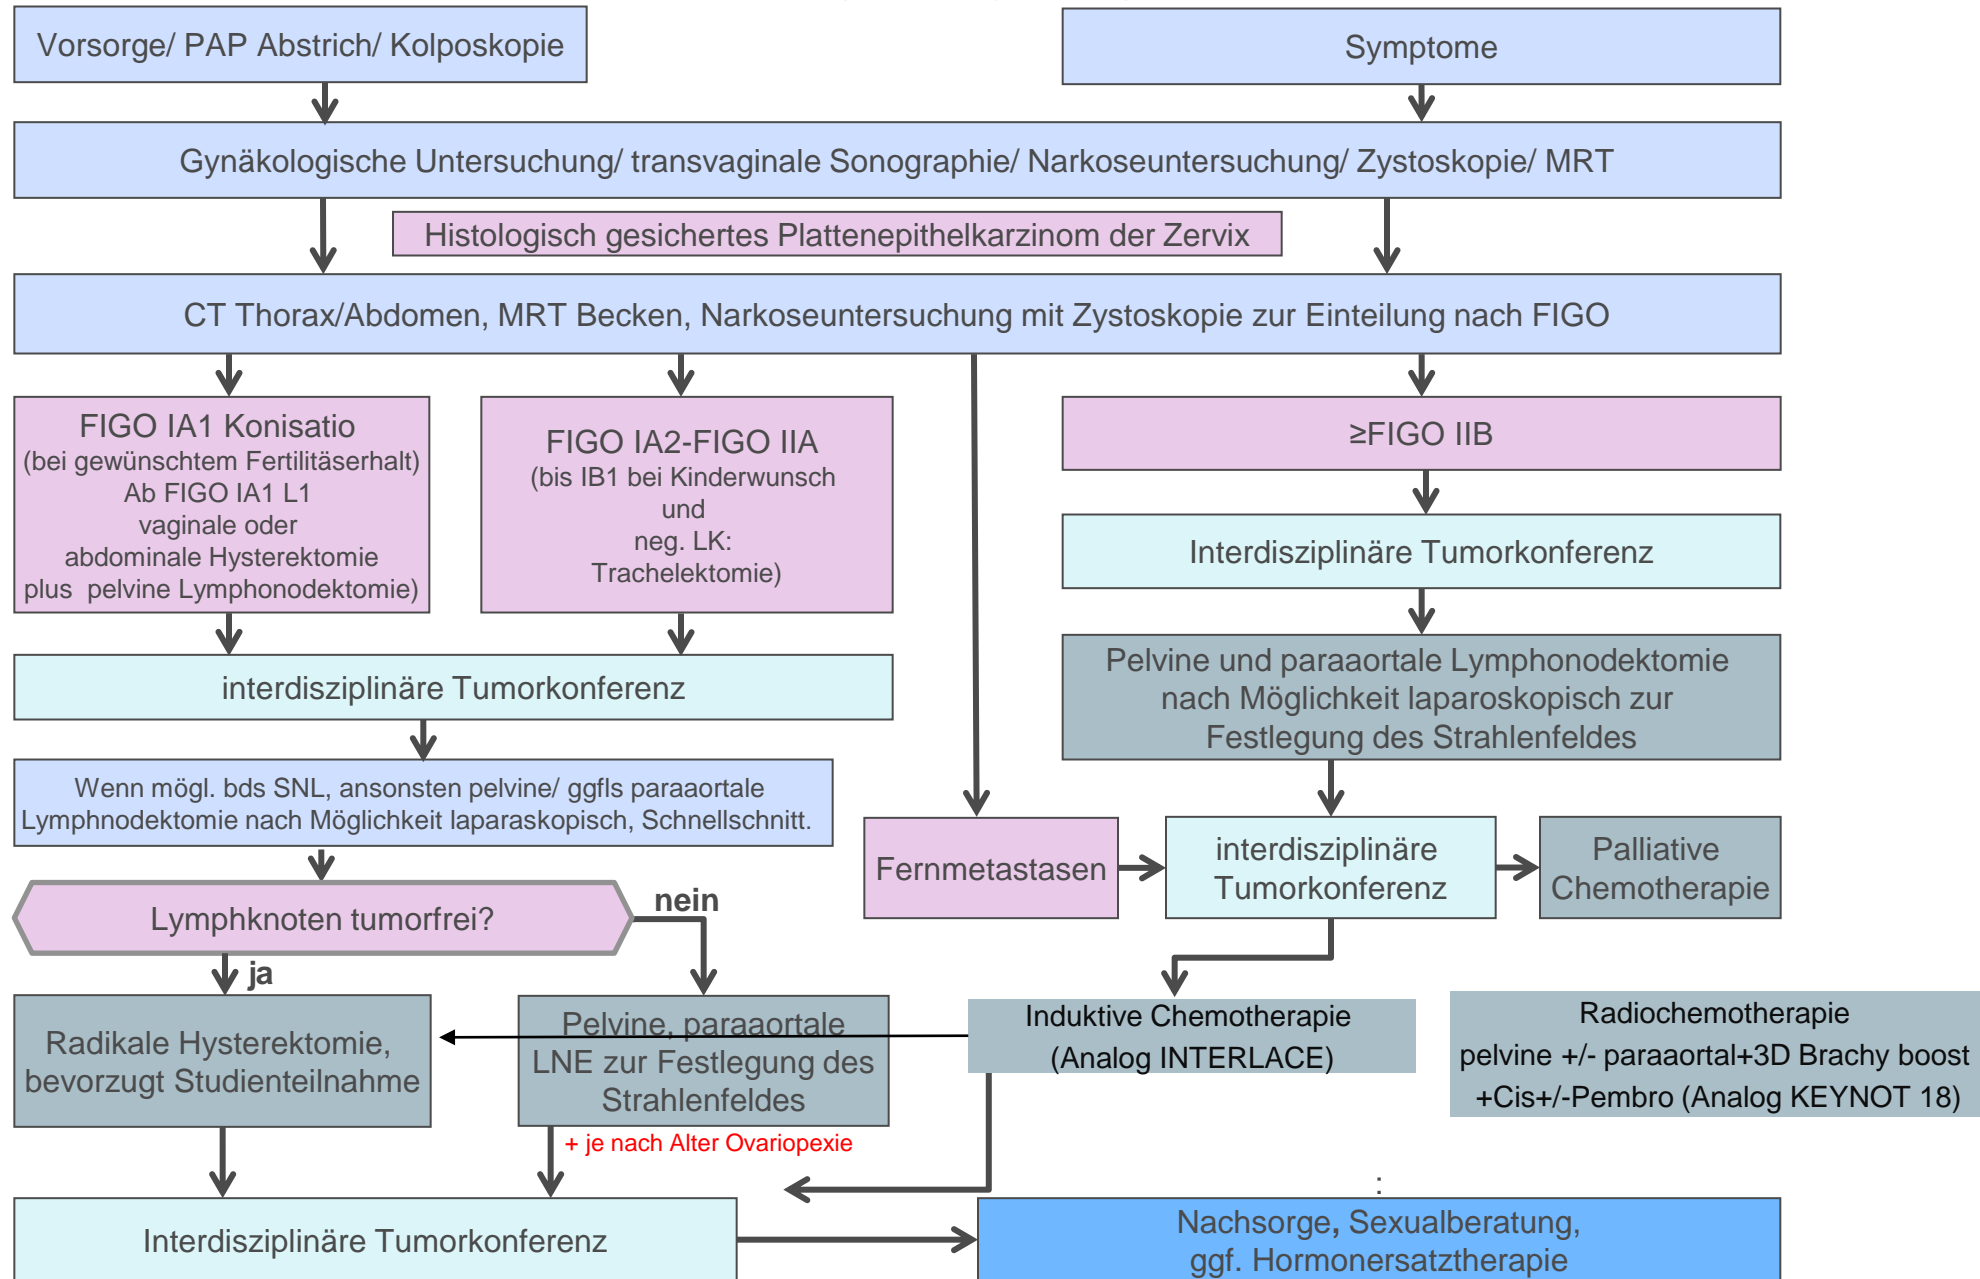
Vorsorge/ PAP Abstrich/ Kolposkopie

Symptome

Gynäkologische Untersuchung/ transvaginale Sonographie/ Narkoseuntersuchung/ Zystoskopie/ MRT

Histologisch gesichertes Plattenepithelkarzinom der Zervix

CT Thorax/Abdomen, MRT Becken, Narkoseuntersuchung mit Zystoskopie zur Einteilung nach FIGO

FIGO IA1 Konisatio
(bei gewünschtem Fertilitätserhalt)
Ab FIGO IA1 L1
vaginale oder
abdominale Hysterektomie
plus pelvine Lymphonodektomie)

FIGO IA2-FIGO IIA
(bis IB1 bei Kinderwunsch
und
neg. LK:
Trachelektomie)

≥FIGO IIB

Interdisziplinäre Tumorkonferenz

Pelvine und paraaortale Lymphonodektomie nach Möglichkeit laparoskopisch zur Festlegung des Strahlenfeldes

interdisziplinäre Tumorkonferenz

Wenn mögl. bds SNL, ansonsten pelvine/ ggfls paraaortale Lymphnodektomie nach Möglichkeit laparaskopisch, Schnellschnitt.

Fernmetastasen

interdisziplinäre Tumorkonferenz

Palliative Chemotherapie

Lymphknoten tumorfrei?

nein

ja

Radikale Hysterektomie, bevorzugt Studienteilnahme

Pelvine, paraaortale LNE zur Festlegung des Strahlenfeldes

Induktive Chemotherapie
(Analog INTERLACE)

Radiochemotherapie
pelvine +/- paraaortal+3D Brachy boost
+Cis+/-Pembro (Analog KEYNOT 18)

+ je nach Alter Ovariopexie

Interdisziplinäre Tumorkonferenz

Nachsorge, Sexualberatung,
ggf. Hormonersatztherapie